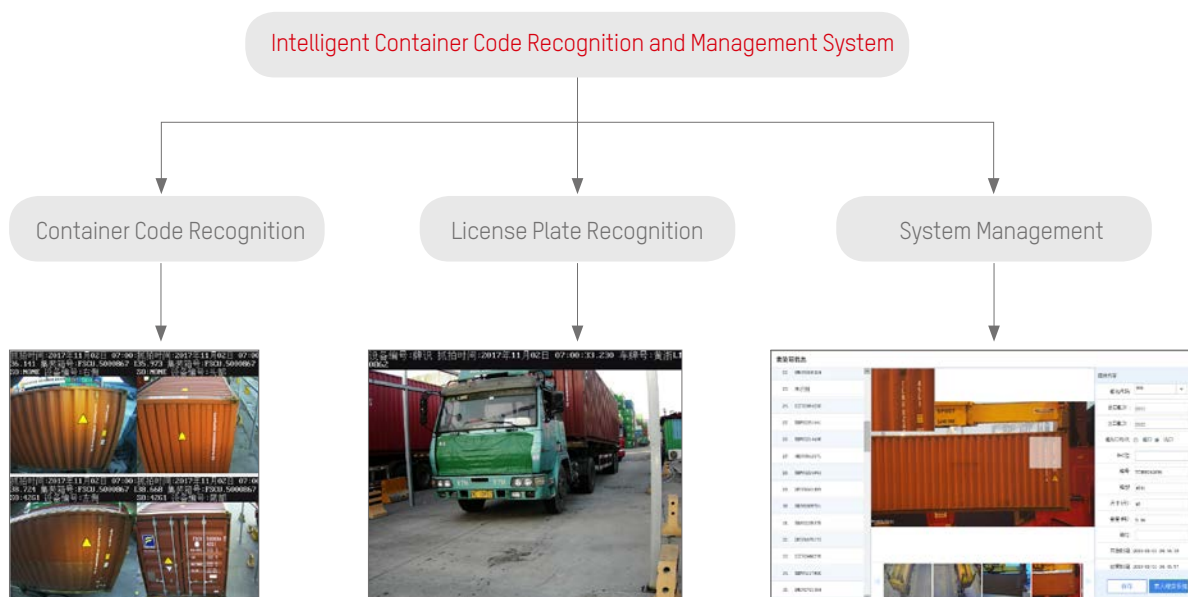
Intelligent Container Code Recognition and Management System

Container Code Recognition

License Plate Recognition

System Management

抓拍时间:2017年11月02日 07:00 抓拍时间:2017年11月02日 07:00
集装箱号:FSCU.5000867 集装箱号:FSCU.5000867

抓拍时间:2017年11月02日 07:00 抓拍时间:2017年11月02日 07:00
集装箱号:FSCU.5000867 集装箱号:FSCU.5000867

设备编号:卡口 抓拍时间:2017年11月02日 07:00:33.230 车牌号:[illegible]

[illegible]